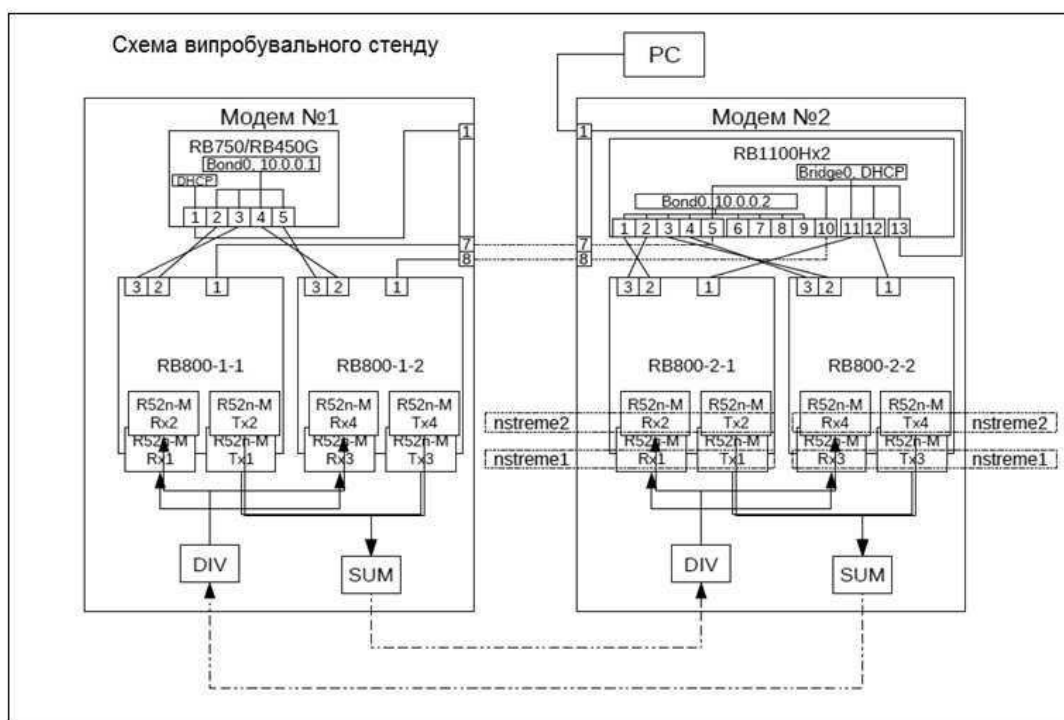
Схема випробувального стенду

PC

Модем №1

RB750/RB450G

Bond0, 10.0.0.1

DHCP

1 2 3 4 5

1

7

8

3 2 1

3 2 1

RB800-1-1

RB800-1-2

R52n-M Rx2

R52n-M Tx2

R52n-M Rx1

R52n-M Tx1

R52n-M Rx4

R52n-M Tx4

R52n-M Rx3

R52n-M Tx3

DIV

SUM

Модем №2

1

RB1100Hx2

Bridge0, DHCP

Bond0, 10.0.0.2

1 2 3 4 5 6 7 8 9 10 11 12 13

7

8

3 2 1

3 2 1

RB800-2-1

RB800-2-2

nstreme2

nstreme1

R52n-M Rx2

R52n-M Tx2

R52n-M Rx1

R52n-M Tx1

R52n-M Rx4

R52n-M Tx4

R52n-M Rx3

R52n-M Tx3

nstreme2

nstreme1

DIV

SUM